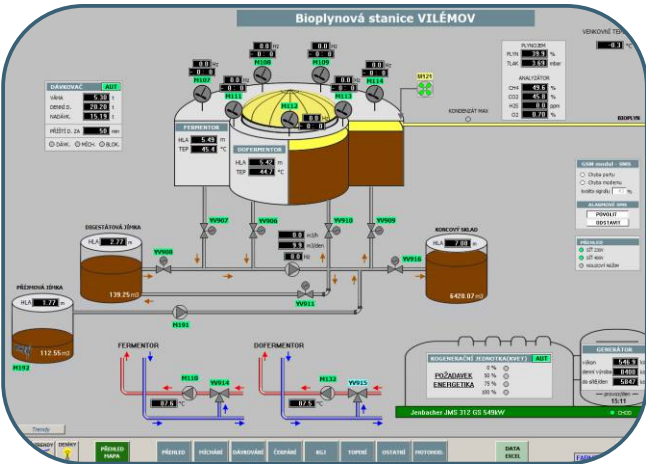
Bioplynová stanice VILÉMOV

VENKOVNÍ TEP
-0.1 °C

PLYNOJEM
PLYN 39.9 %
TLAK 3.69 mbar

ANALYZÁTOR
CH4 49.6 %
CO2 45.0 %
H2S 0.0 ppm
O2 0.70 %

DÁVKOVAČ AUT
VÁHA 5.38 t
DENNÍ D. 20.20 t
NADÁVK. 15.19 t
PŘÍŠTÍ D. ZA 50 min
DÁVK. MÍCH. BLOK.

M106 M109 M107 M108 M111 M112 M113 M114

0.0 Hz

M121

KONDENZÁT MAX

BIOPLYN

FERMENTOR
HLA 5.43 m
TEP 45.4 °C

DOFERMENTOR
HLA 5.42 m
TEP 44.7 °C

GSM modul - SMS
Chyba portu
Chyba modemu
kvalita signálu 0 %

ALARMOVÉ SMS
POVOLIT
ODSTAVIT

PŘEHLED
UT ZAP.
UT KON
NOUZOVÝ REŽIM

DIGESTÁTOVÁ JÍMKA
HLA 2.77 m
139.25 m3

YV907 YV906 YV910 YV909 YV908 YV916 YV911

0.0 m3/h
9.9 m3/den
0.0 Hz

KONCOVÝ SKLAD
HLA 7.08 m
6428.07 m3

PŘÍJMOVÁ JÍMKA
HLA 1.77 m
112.55 m3

M191
M192

FERMENTOR
M110
YV914
87.6 °C

DOFERMENTOR
M132
YV915
87.5 °C

KOGENERAČNÍ JEDNOTKA (KHEY) AUT
POŽADAVEK ENERGETIKA
0 %
50 %
75 %
100 %

GENERÁTOR
výkon 546.9 kW
denní výroba 8400 kWh
do střídání 5847 kWh
15:11

Jenbacher JMS 312 GS 549kW
CHOD

Trendy
TRENDY
DENÍKY
PŘEHLED MAPA
PŘEHLED
MÍCHÁNÍ
DÁVKOVÁNÍ
ČERPÁNÍ
BILI
TOPENÍ
OSTATNÍ
PROTOKOL
DATA EXCEL